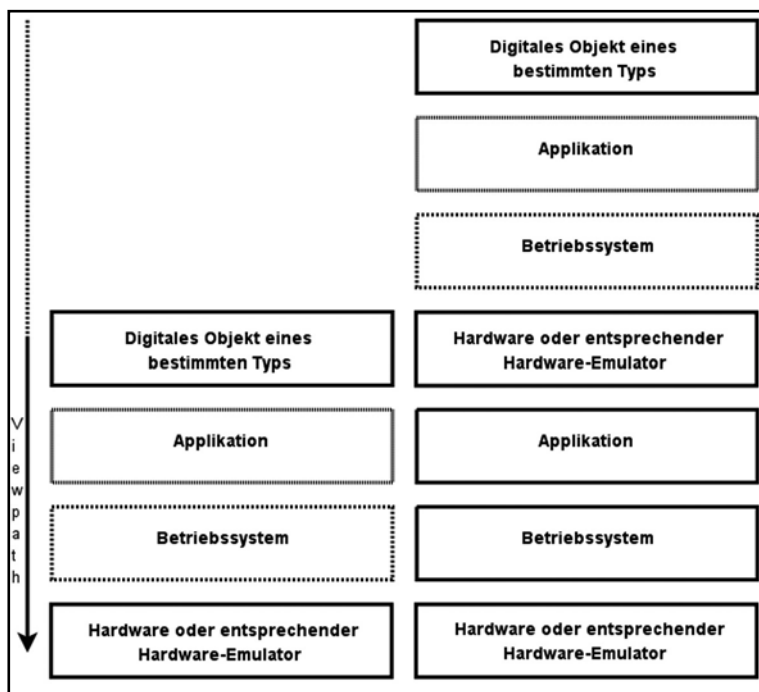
Digitales Objekt eines bestimmten Typs

Applikation

Betriebssystem

Digitales Objekt eines bestimmten Typs

Hardware oder entsprechender Hardware-Emulator

Applikation

Applikation

Betriebssystem

Betriebssystem

Hardware oder entsprechender Hardware-Emulator

Hardware oder entsprechender Hardware-Emulator

Viewpath